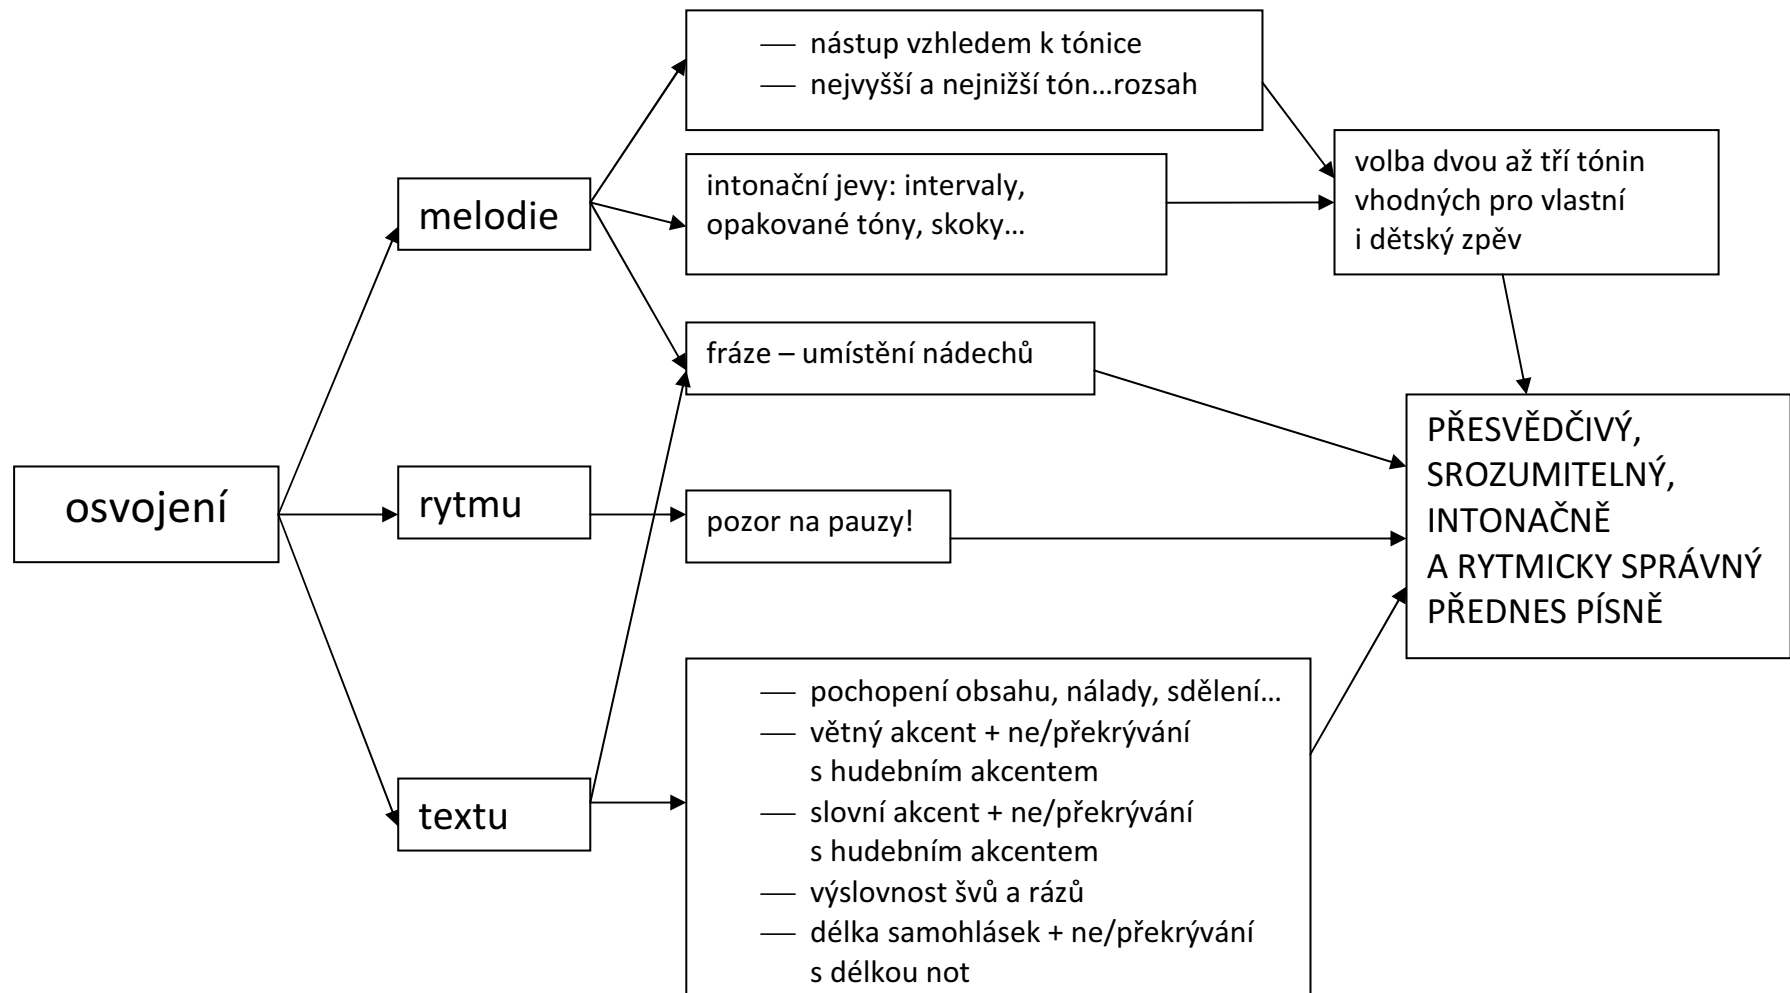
osvojení

melodie

— nástup vzhledem k tónice
— nejvyšší a nejnižší tón…rozsah

intonační jevy: intervaly, opakované tóny, skoky…

fráze – umístění nádechů

volba dvou až tří tónin vhodných pro vlastní i dětský zpěv

rytmu

pozor na pauzy!

textu

— pochopení obsahu, nálady, sdělení…
— větný akcent + ne/překrývání s hudebním akcentem
— slovní akcent + ne/překrývání s hudebním akcentem
— výslovnost švů a rázů
— délka samohlásek + ne/překrývání s délkou not

PŘESVĚDČIVÝ, SROZUMITELNÝ, INTONAČNĚ A RYTMICKY SPRÁVNÝ PŘEDNES PÍSNĚ